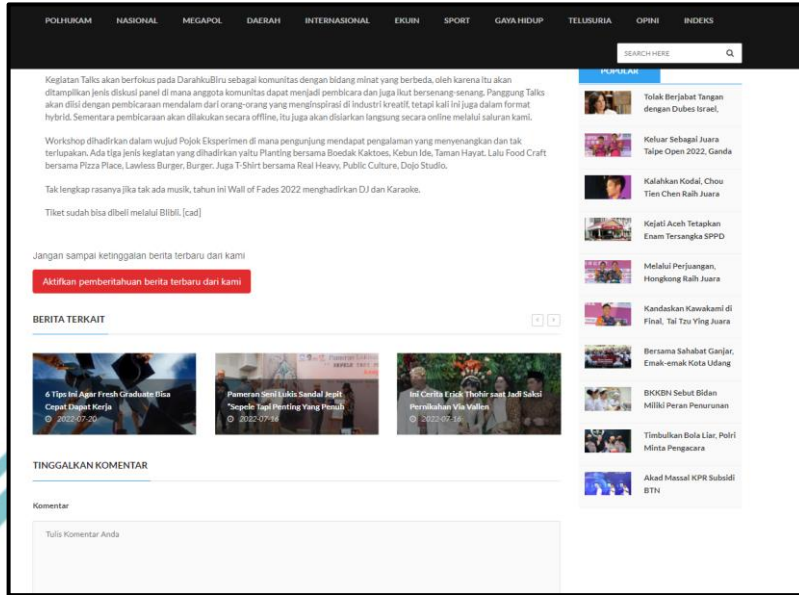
POLHUKAM NASIONAL MEGAPOL DAERAH INTERNASIONAL EKUIN SPORT GAYA HIDUP TELUSURIA OPINI INDEKS

SEARCH HERE

Kegiatan Talks akan berfokus pada DarahkuBiru sebagai komunitas dengan bidang minat yang berbeda, oleh karena itu akan ditampilkan jenis diskusi panel di mana anggota komunitas dapat menjadi pembicara dan juga ikut bersenang-senang. Panggung Talks akan diisi dengan pembicaraan mendalam dari orang-orang yang menginspirasi di industri kreatif, tetapi kali ini juga dalam format hybrid. Sementara pembicaraan akan dilakukan secara offline, itu juga akan disiarkan langsung secara online melalui saluran kami.

Workshop dihadirkan dalam wujud Pojok Eksperimen di mana pengunjung akan mendapat pengalaman yang menyenangkan dan tak terlupakan. Ada tiga jenis kegiatan yang dihadirkan yaitu Planting bersama Boedak Kaktoes, Kebun Ide, Taman Hayat. Lalu Food Craft bersama Pizza Place, Lawless Burger, Burger. Juga T-Shirt bersama Real Heavy, Public Culture, Dojo Studio.

Tak lengkap rasanya jika tak ada musik, tahun ini Wall of Fades 2022 menghadirkan DJ dan Karaoke.

Tiket sudah bisa dibeli melalui Blibli. [cad]

Jangan sampai ketinggalan berita terbaru dari kami

Aktifkan pemberitahuan berita terbaru dari kami

BERITA TERKAIT

6 Tips Ini Agar Fresh Graduate Bisa Cepat Dapat Kerja
2022-07-20

Pameran Seni Lukis Sandal Jepit "Sepele Tapi Penting Yang Penuh
2022-07-16

Ini Cerita Erick Thohir saat Jadi Saksi Pernikahan Via Vallen
2022-07-16

TINGGALKAN KOMENTAR

Komentar

Tulis Komentar Anda

POPULAR

Tolak Berjabat Tangan dengan Dubes Israel,

Keluar Sebagai Juara Taipe Open 2022, Ganda

Kalahkan Kodai, Chou Tien Chen Raih Juara

Kejati Aceh Tetapkan Enam Tersangka SPPD

Melalui Perjuangan, Hongkong Raih Juara

Kandaskan Kawakami di Final, Tai Tzu Ying Juara

Bersama Sahabat Ganjar, Emak-emak Kota Udang

BKKBN Sebut Bidan Miliki Peran Penurunan

Timbulkan Bola Liar, Polri Minta Pengacara

Akad Massal KPR Subsidi BTN